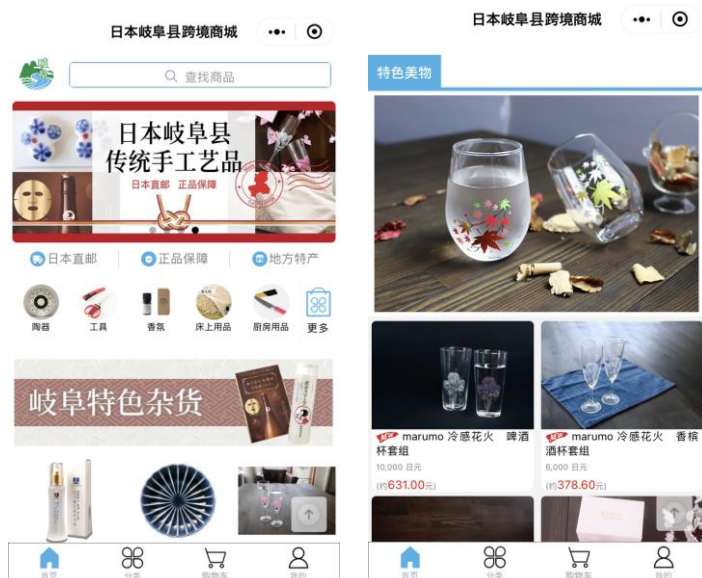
日本岐阜县跨境商城

查找商品

日本岐阜县
传统手工艺品

日本直邮 正品保障

日本直邮 | 正品保障 | 地方特产

陶器 工具 香氛 床上用品 厨房用品 更多

岐阜特色杂货

首页 分类 购物车 我的

日本岐阜县跨境商城

特色美物

marumo 冷感花火 啤酒杯套组
10,000 日元
(约631.00元)

marumo 冷感花火 香槟酒杯套组
6,000 日元
(约378.60元)

首页 分类 购物车 我的